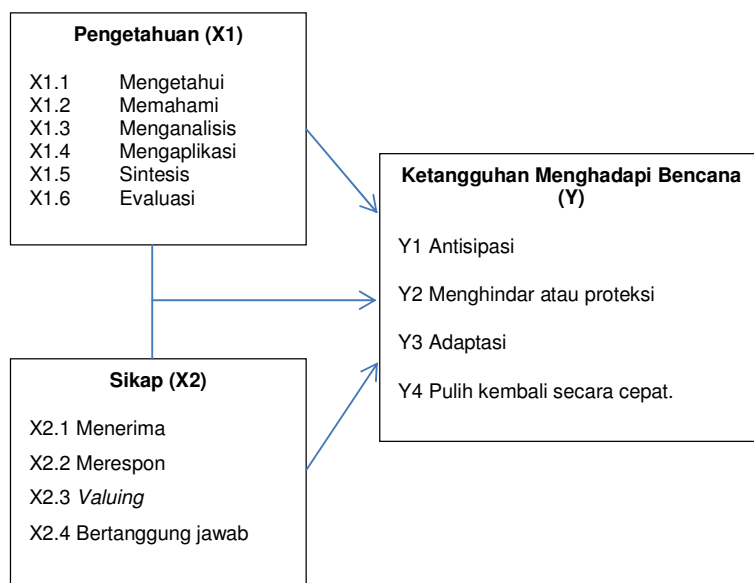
Pengetahuan (X1)

X1.1 Mengetahui
X1.2 Memahami
X1.3 Menganalisis
X1.4 Mengaplikasi
X1.5 Sintesis
X1.6 Evaluasi

Ketangguhan Menghadapi Bencana (Y)

Y1 Antisipasi

Y2 Menghindar atau proteksi

Y3 Adaptasi

Y4 Pulih kembali secara cepat.

Sikap (X2)

X2.1 Menerima

X2.2 Merespon

X2.3 Valuing

X2.4 Bertanggung jawab